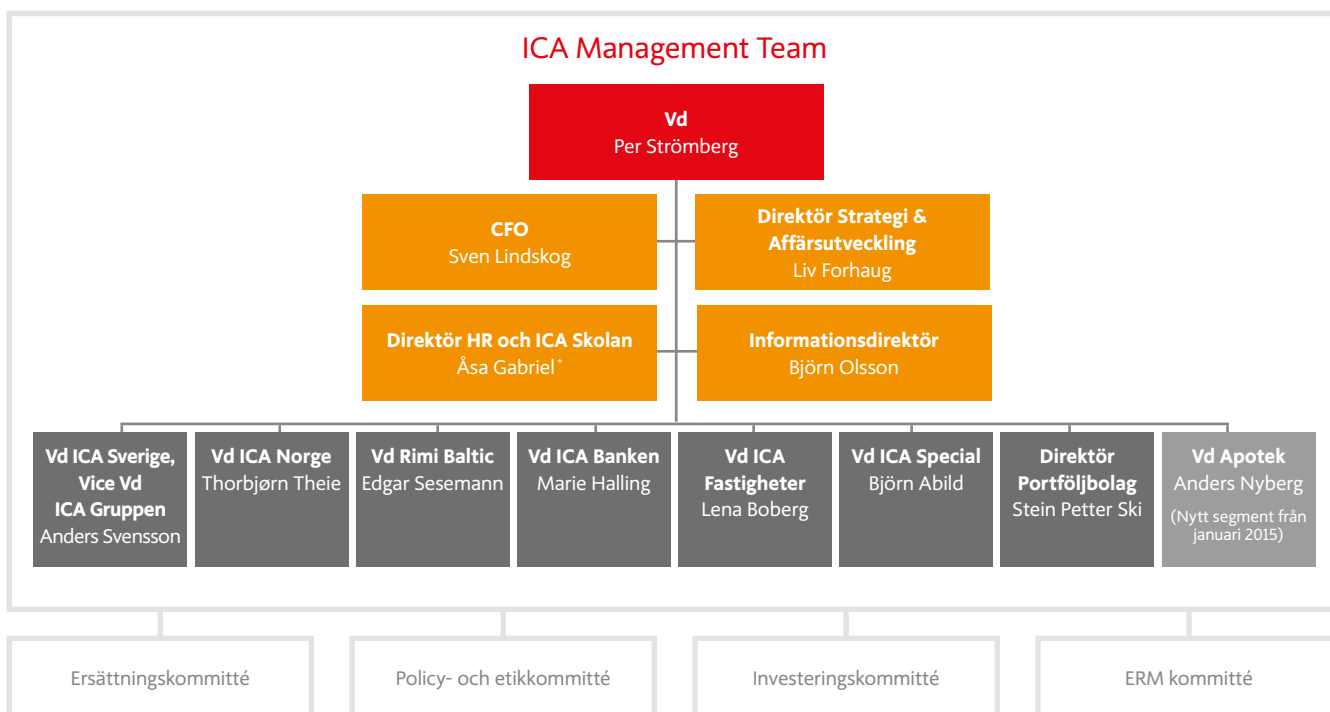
ICA Management Team

**Vd**
Per Strömberg

**CFO**
Sven Lindskog

**Direktör Strategi & Affärsutveckling**
Liv Forhaug

**Direktör HR och ICA Skolan**
Åsa Gabriel*

**Informationsdirektör**
Björn Olsson

**Vd ICA Sverige, Vice Vd ICA Gruppen**
Anders Svensson

**Vd ICA Norge**
Thorbjørn Theie

**Vd Rimi Baltic**
Edgar Sesemann

**Vd ICA Banken**
Marie Halling

**Vd ICA Fastigheter**
Lena Boberg

**Vd ICA Special**
Björn Abild

**Direktör Portföljbolag**
Stein Petter Ski

**Vd Apotek**
Anders Nyberg
(Nytt segment från januari 2015)

Ersättningskommitté

Policy- och etikkommitté

Investeringskommitté

ERM kommitté